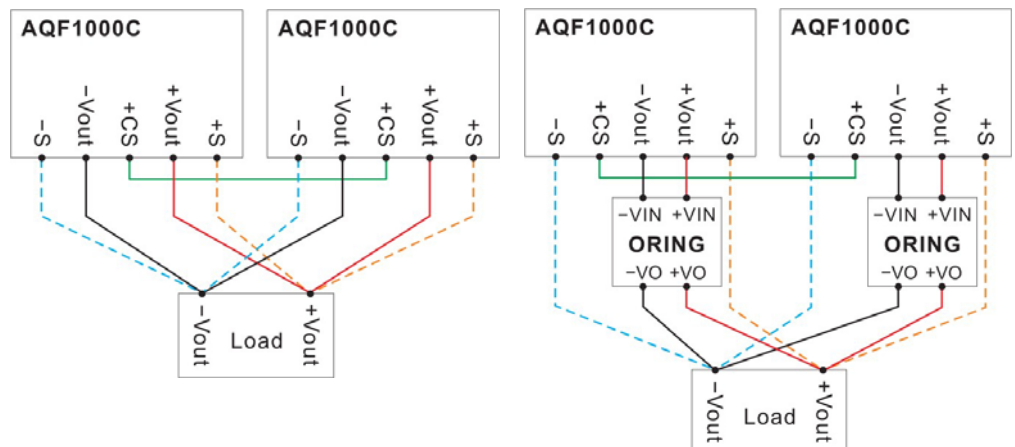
AQF1000C
-S -Vout +CS +Vout +S

AQF1000C
-S -Vout +CS +Vout +S

-Vout Load +Vout

AQF1000C
-S +CS -Vout +Vout +S

AQF1000C
-S +CS -Vout +Vout +S

-VIN +VIN
ORING
-VO +VO

-VIN +VIN
ORING
-VO +VO

-Vout Load +Vout